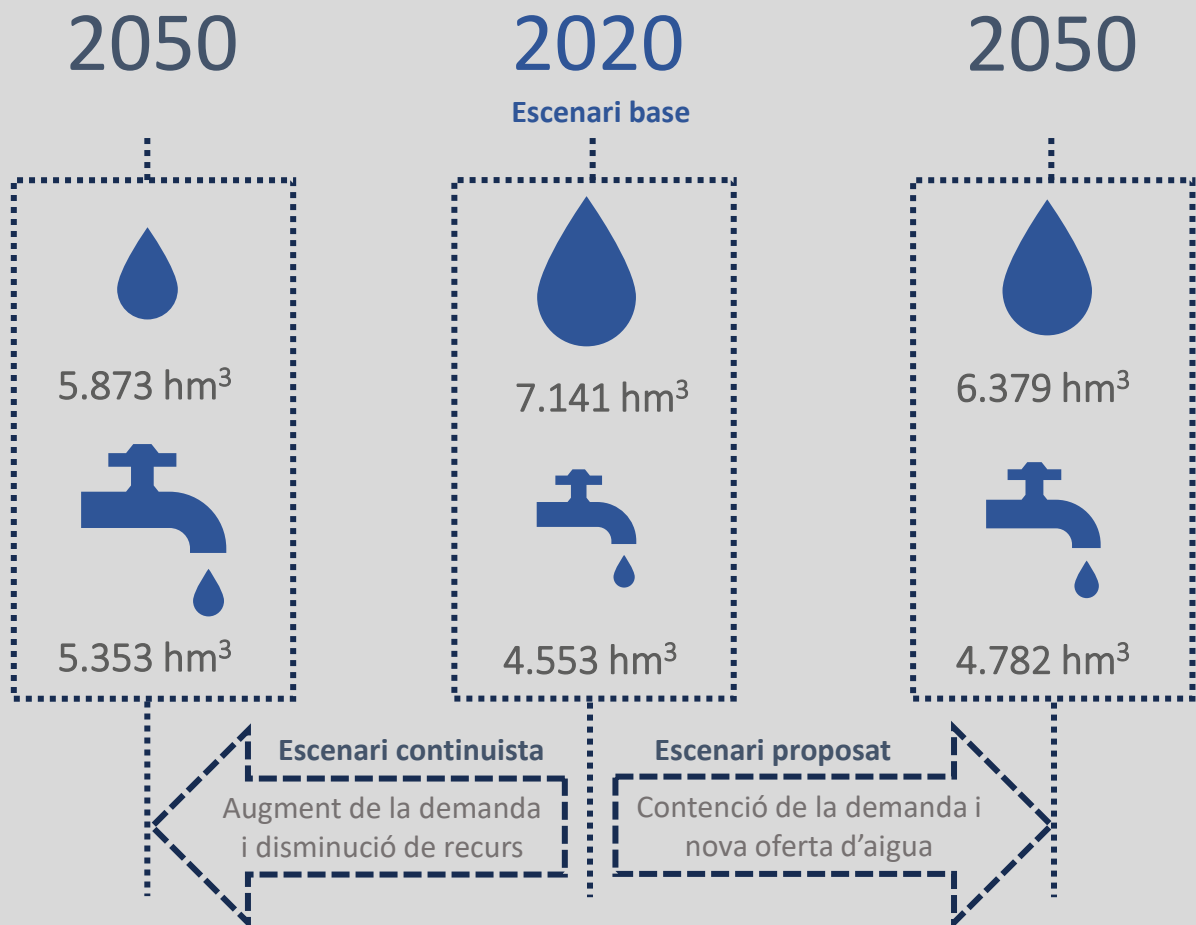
2050

2020

Escenari base

2050

5.873 hm$^3$

5.353 hm$^3$

7.141 hm$^3$

4.553 hm$^3$

6.379 hm$^3$

4.782 hm$^3$

Escenari continuista

Augment de la demanda i disminució de recurs

Escenari proposat

Contenció de la demanda i nova oferta d’aigua